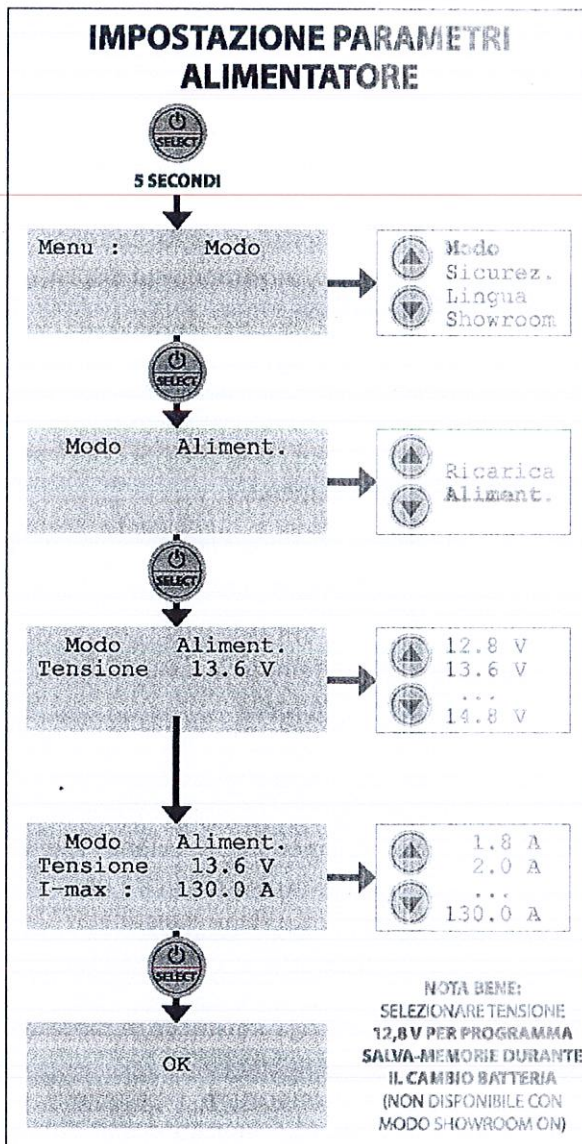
IMPOSTAZIONE PARAMETRI ALIMENTATORE

SELECT

5 SECONDI

Menu : Modo

Modo
Sicurez.
Lingua
Showroom

SELECT

Modo Aliment.

Ricarica
Aliment.

SELECT

Modo Aliment.
Tensione 13.6 V

12.8 V
13.6 V
...
14.8 V

Modo Aliment.
Tensione 13.6 V
I-max : 130.0 A

1.8 A
2.0 A
...
130.0 A

SELECT

OK

NOTA BENE:
SELEZIONARE TENSIONE 12,8 V PER PROGRAMMA SALVA-MEMORIE DURANTE IL CAMBIO BATTERIA (NON DISPONIBILE CON MODO SHOWROOM ON)